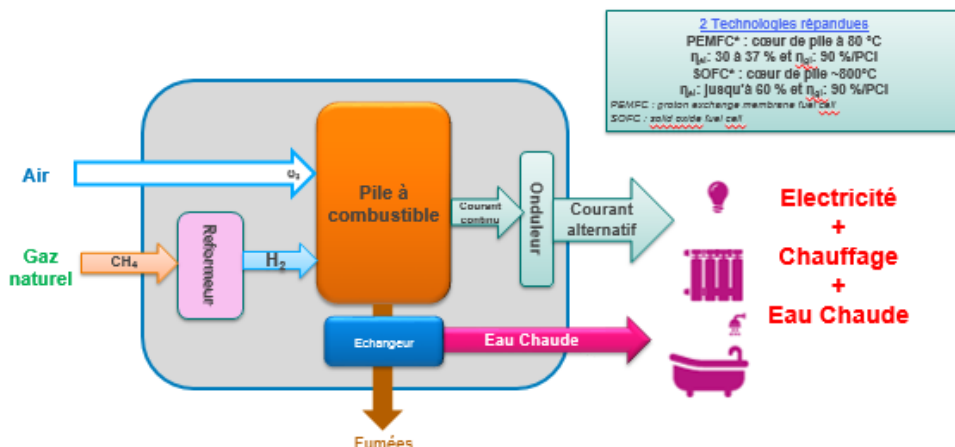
2 Technologies répandues
PEMFC* : cœur de pile à 80 °C
$\eta_{el}$: 30 à 37 % et $\eta_{gl}$: 90 %/PCI
SOFC* : cœur de pile ~800°C
$\eta_{el}$: jusqu'à 60 % et $\eta_{gl}$: 90 %/PCI
PEMFC : proton exchange membrane fuel cell
SOFC : solid oxide fuel cell

Air

$O_2$

Pile à combustible

Courant continu

Onduleur

Courant alternatif

Gaz naturel

$CH_4$

Reformeur

$H_2$

Echangeur

Eau Chaude

Fumées

Electricité
+
Chauffage
+
Eau Chaude